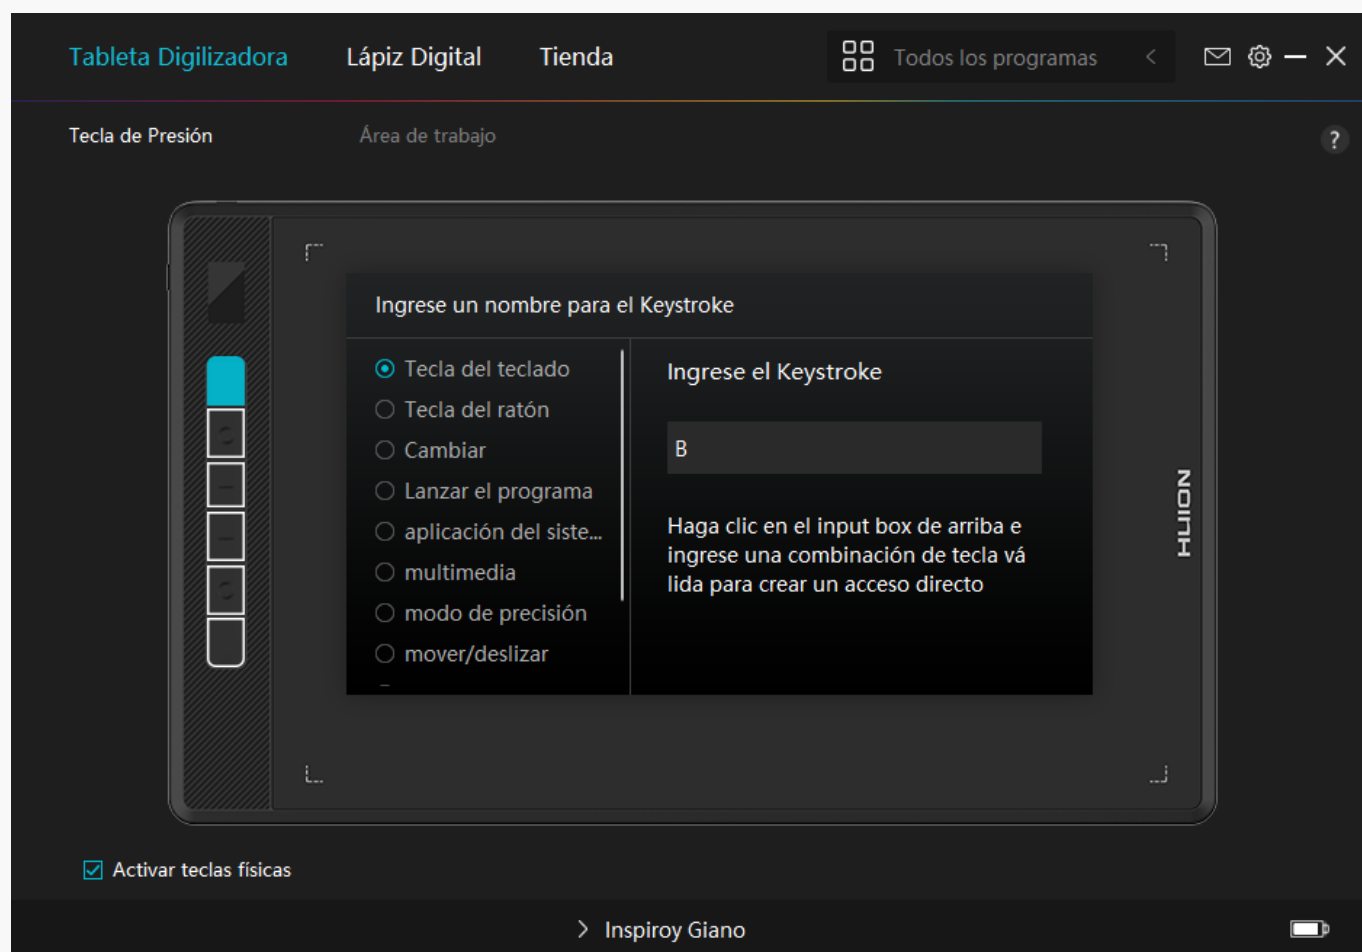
Tableta Digilizadora Lápiz Digital Tienda

Todos los programas

Tecla de Presión Área de trabajo

?

Ingrese un nombre para el Keystroke

Tecla del teclado
Tecla del ratón
Cambiar
Lanzar el programa
aplicación del siste...
multimedia
modo de precisión
mover/deslizar

Ingrese el Keystroke

B

Haga clic en el input box de arriba e ingrese una combinación de tecla vá lida para crear un acceso directo

HUION

Activar teclas físicas

Inspiroy Giano